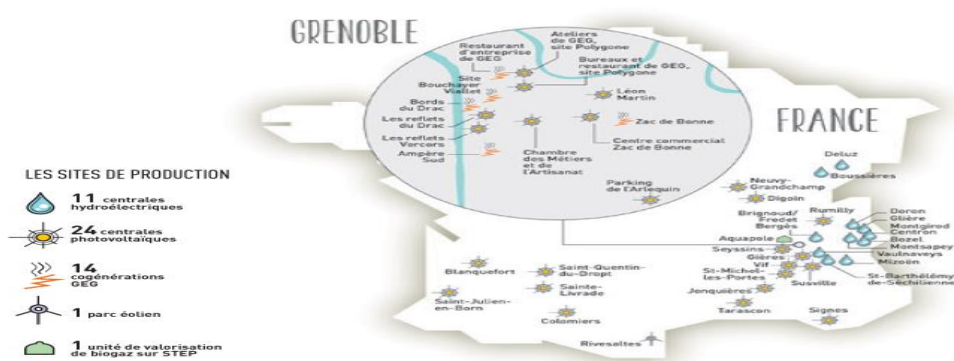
GRENOBLE

Restaurant d'entreprise de GEG
Ateliers de GEG, site Polygone
Bureaux et restaurant de GEG, site Polygone
Site Bouchayer Viallet
Bords du Drac
Les reflets du Drac
Les reflets Vercors
Ampère Sud
Léon Martin
Zac de Bonne
Centre commercial Zac de Bonne
Chambre des Métiers et de l'Artisanat
Parking de l'Arlequin

FRANCE

LES SITES DE PRODUCTION

11 centrales hydroélectriques

24 centrales photovoltaïques

14 cogénérations GEG

1 parc éolien

1 unité de valorisation de biogaz sur STEP

Deluz
Boussières
Neuvy-Grandchamp
Digoin
Brignoud/ Fredet Bergès
Rumilly
Doron
Glière
Montgirod
Centron
Bozel
Montsapey
Aquapole
Seyssins
Gières
Vaulnaveys
Mizoën
Vif
St-Michel-les-Portes
Susville
St-Barthélémy-de-Séchilienne
Jonquières
Tarascon
Signes
Blanquefort
Saint-Quentin-du-Dropt
Sainte-Livrade
Saint-Julien-en-Born
Colomiers
Rivesaltes